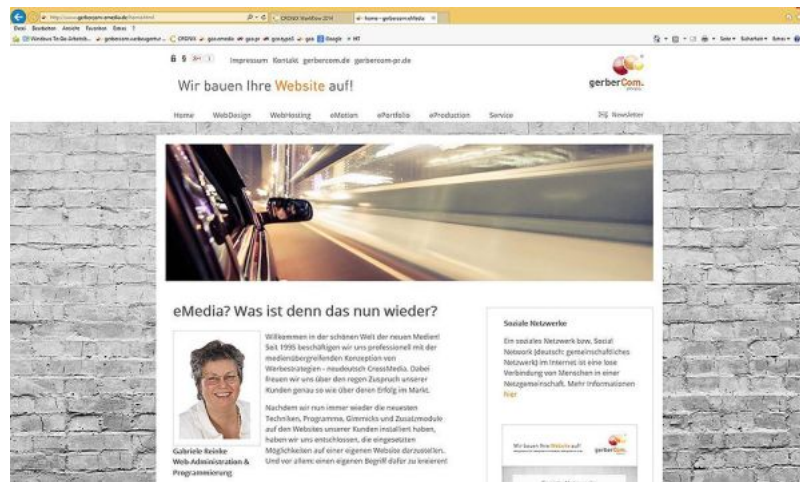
http://www.gerbercom-emedia.de/home.html
CROSS3 Workflow 2014
home - gerbercom eMedia
Datei Bearbeiten Ansicht Favoriten Extras ?
Seite Sicherheit Extras

Impressum Kontakt gerbercom.de gerbercom-pr.de

Wir bauen Ihre Website auf!

gerberCom.

Home WebDesign WebHosting eMotion ePortfolio eProduction Service Newsletter

eMedia? Was ist denn das nun wieder?

Willkommen in der schönen Welt der neuen Medien! Seit 1995 beschäftigen wir uns professionell mit der medienübergreifenden Konzeption von Werbestrategien - neudeutsch CrossMedia. Dabei freuen wir uns über den regen Zuspruch unserer Kunden genau so wie über deren Erfolg im Markt.

Nachdem wir nun immer wieder die neuesten Techniken, Programme, Gimmicks und Zusatzmodule auf den Websites unserer Kunden installiert haben, haben wir uns entschlossen, die eingesetzten Möglichkeiten auf einer eigenen Website darzustellen. Und vor allem: einen eigenen Begriff dafür zu kreieren!

Gabriele Reinke
Web-Administration & Programmierung

Soziale Netzwerke

Ein soziales Netzwerk bzw. Social Network (deutsch: gemeinschaftliches Netzwerk) im Internet ist eine lose Verbindung von Menschen in einer Netzgemeinschaft. Mehr Informationen hier

Wir bauen Ihre Website auf!
gerberCom.